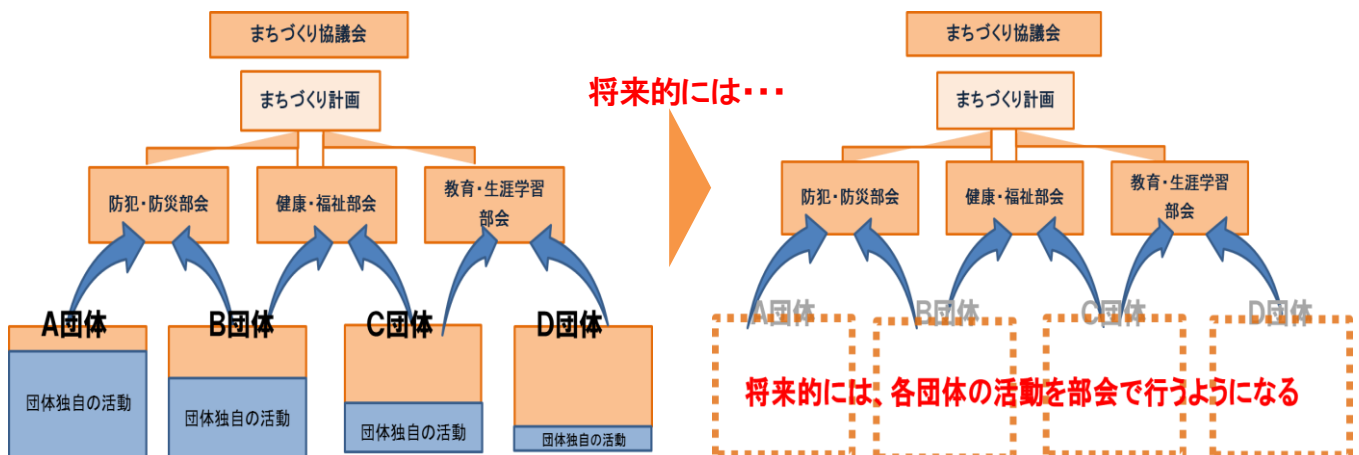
まちづくり協議会

まちづくり計画

防犯・防災部会

健康・福祉部会

教育・生涯学習部会

A団体

団体独自の活動

B団体

団体独自の活動

C団体

団体独自の活動

D団体

団体独自の活動

将来的には・・・

まちづくり協議会

まちづくり計画

防犯・防災部会

健康・福祉部会

教育・生涯学習部会

A団体

B団体

C団体

D団体

将来的には、各団体の活動を部会で行うようになる